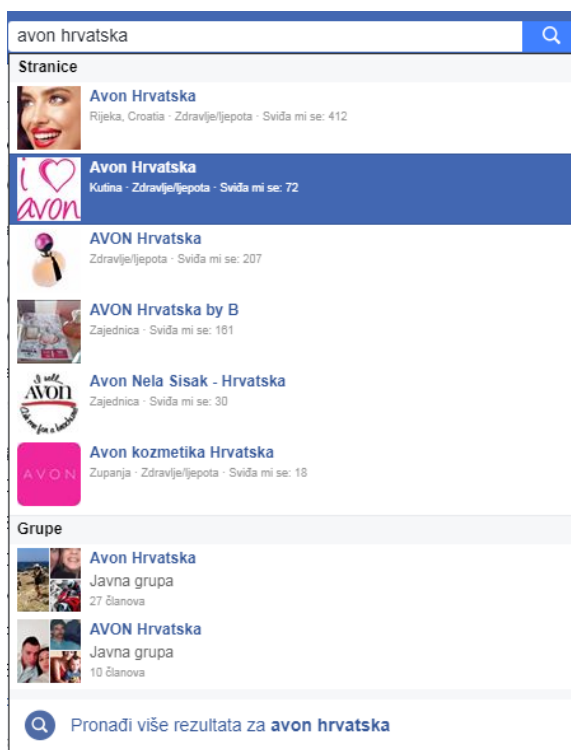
avon hrvatska

Stranice

Avon Hrvatska
Rijeka, Croatia · Zdravlje/ljepota · Sviđa mi se: 412

i avon
Avon Hrvatska
Kutina · Zdravlje/ljepota · Sviđa mi se: 72

AVON Hrvatska
Zdravlje/ljepota · Sviđa mi se: 207

AVON Hrvatska by B
Zajednica · Sviđa mi se: 161

I sell AVON
Avon Nela Sisak - Hrvatska
Zajednica · Sviđa mi se: 30

AVON
Avon kozmetika Hrvatska
Zupanja · Zdravlje/ljepota · Sviđa mi se: 18

Grupe

Avon Hrvatska
Javna grupa
27 članova

AVON Hrvatska
Javna grupa
10 članova

Pronađi više rezultata za avon hrvatska